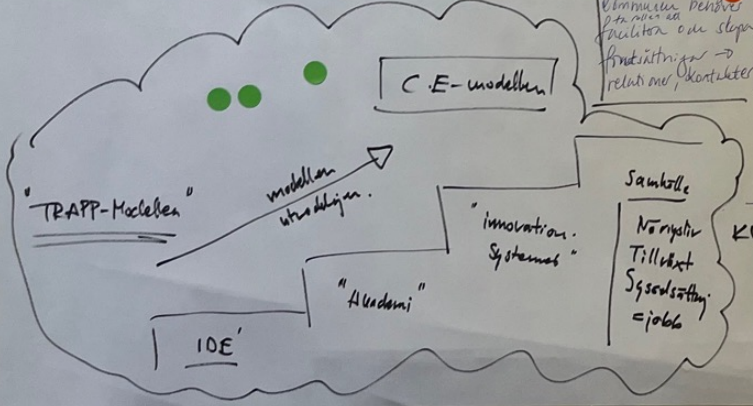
kommunen behöver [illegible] facilitera och skapa förutsättningar → relationer, kontakter

C.E-modellen

"TRAPP-Modellen"

modellen utvecklingen.

"innovation. Systemet"

Samhälle

Näringsliv
Tillväxt
Sysselsättning
=jobb

K

"Akademi"

IDE'